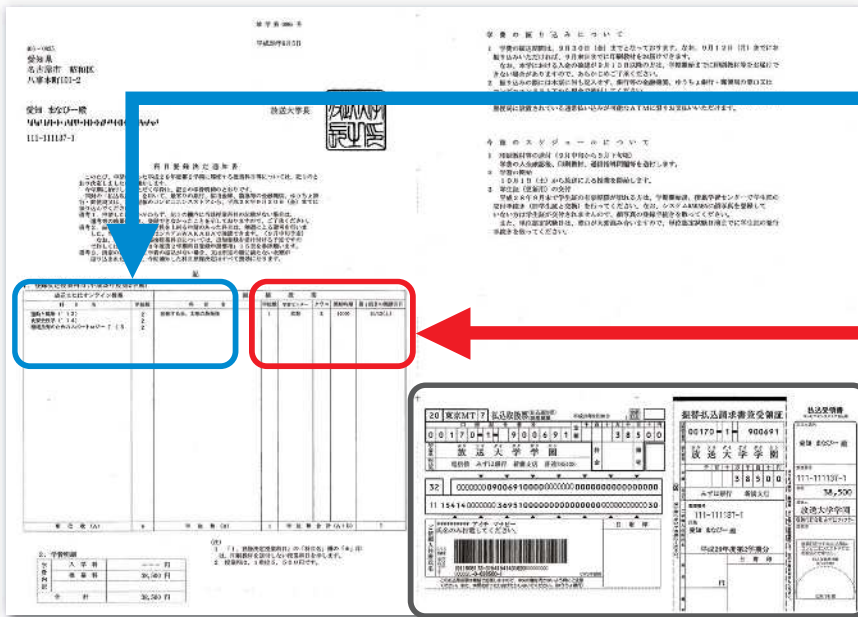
愛知県
名古屋市 昭和区
八事本町101-2

愛知 まなび一郎

111-111137-1

平成28年8月5日

放送大学長

科目登録決定通知書

記

学費の振り込みについて

今後のスケジュールについて

入学料
授業料 38,500 円
合計 38,500 円

20 東京MT 7 払込取扱票
00170-1 900691
38500
放送大学学園

振替払込請求書兼受領証
00170-1 900691
放送大学学園
38500
111-111137-1
愛知 まなび一郎
平成28年度第2学期分

払込受領書
愛知 まなび一郎 様
111-111137-1
38,500
放送大学学園